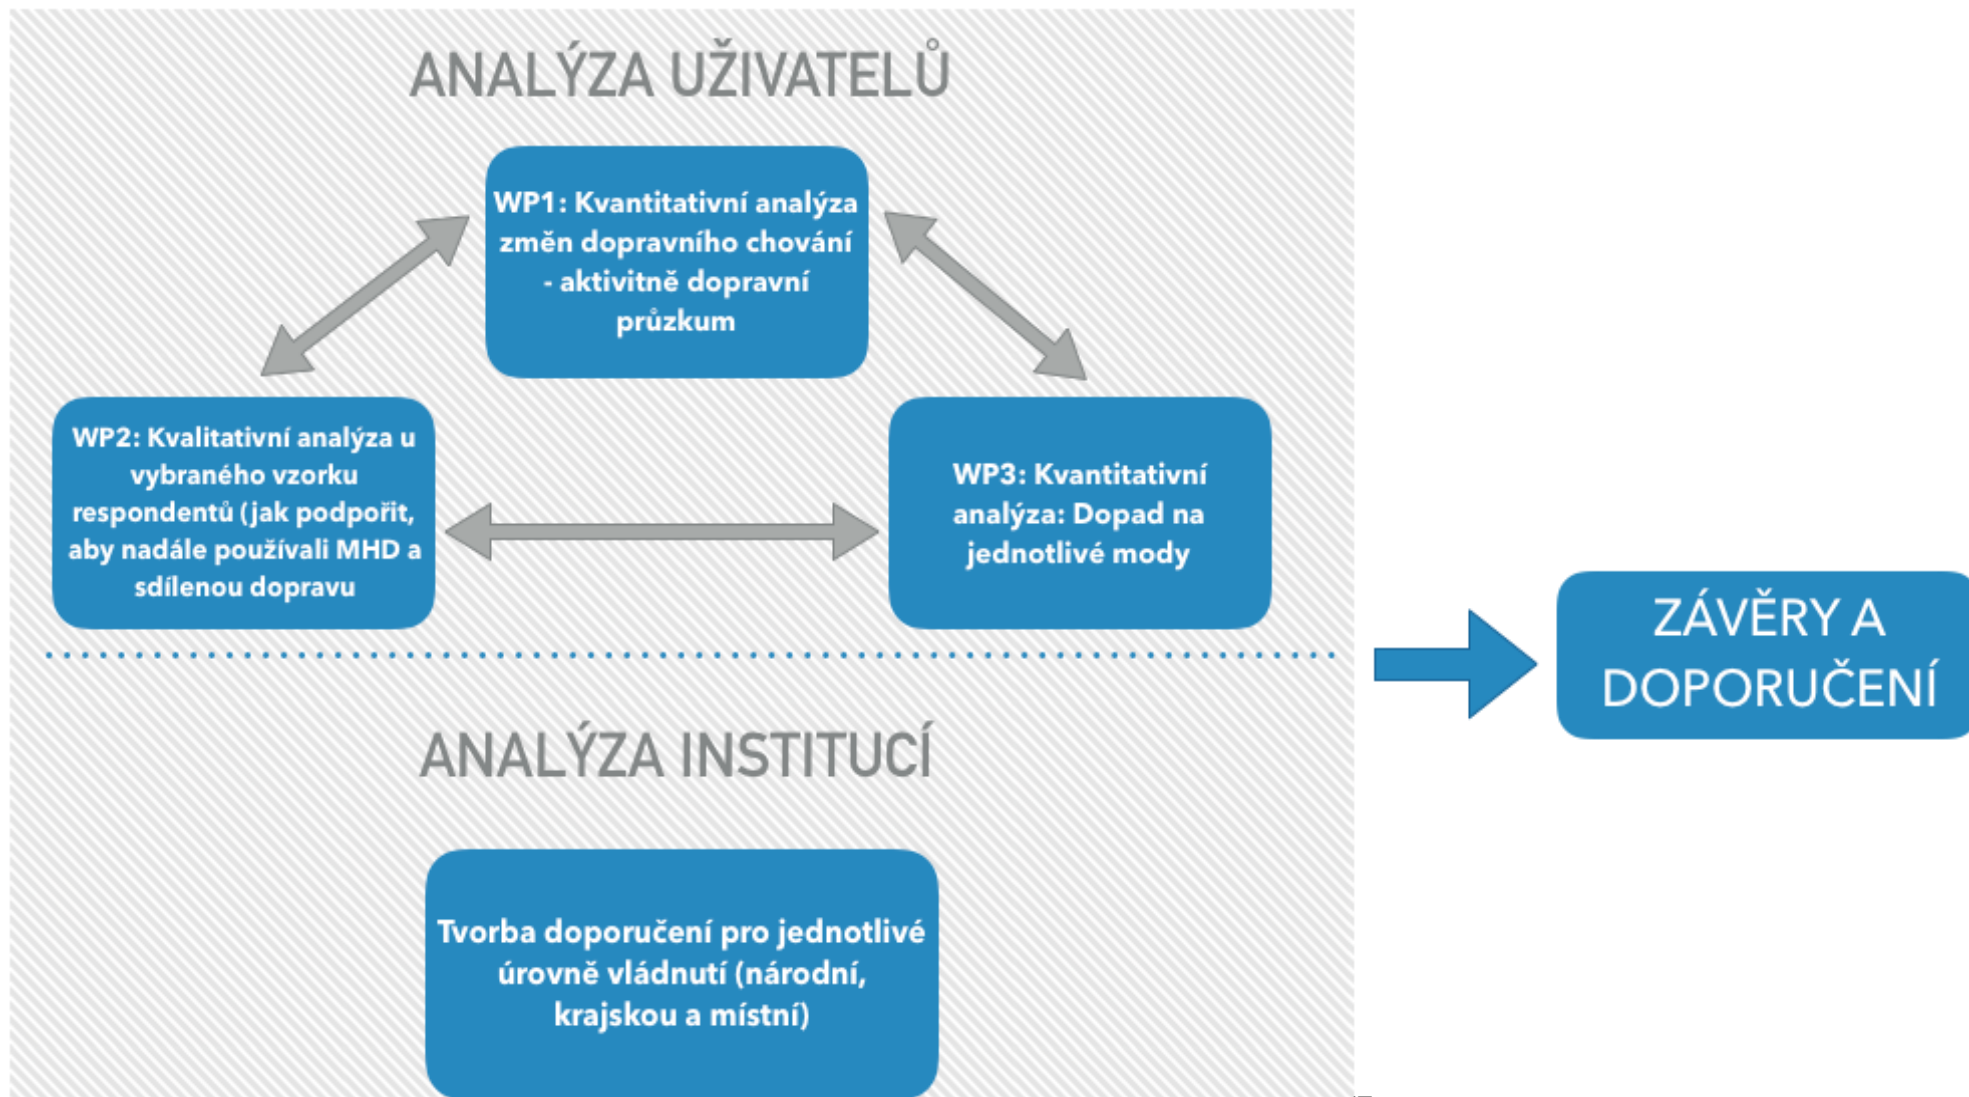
ANALÝZA UŽIVATELŮ

WP1: Kvantitativní analýza změn dopravního chování - aktivitně dopravní průzkum

WP2: Kvalitativní analýza u vybraného vzorku respondentů (jak podpořit, aby nadále používali MHD a sdílenou dopravu

WP3: Kvantitativní analýza: Dopad na jednotlivé mody

ANALÝZA INSTITUCÍ

Tvorba doporučení pro jednotlivé úrovně vládnutí (národní, krajskou a místní)

ZÁVĚRY A DOPORUČENÍ